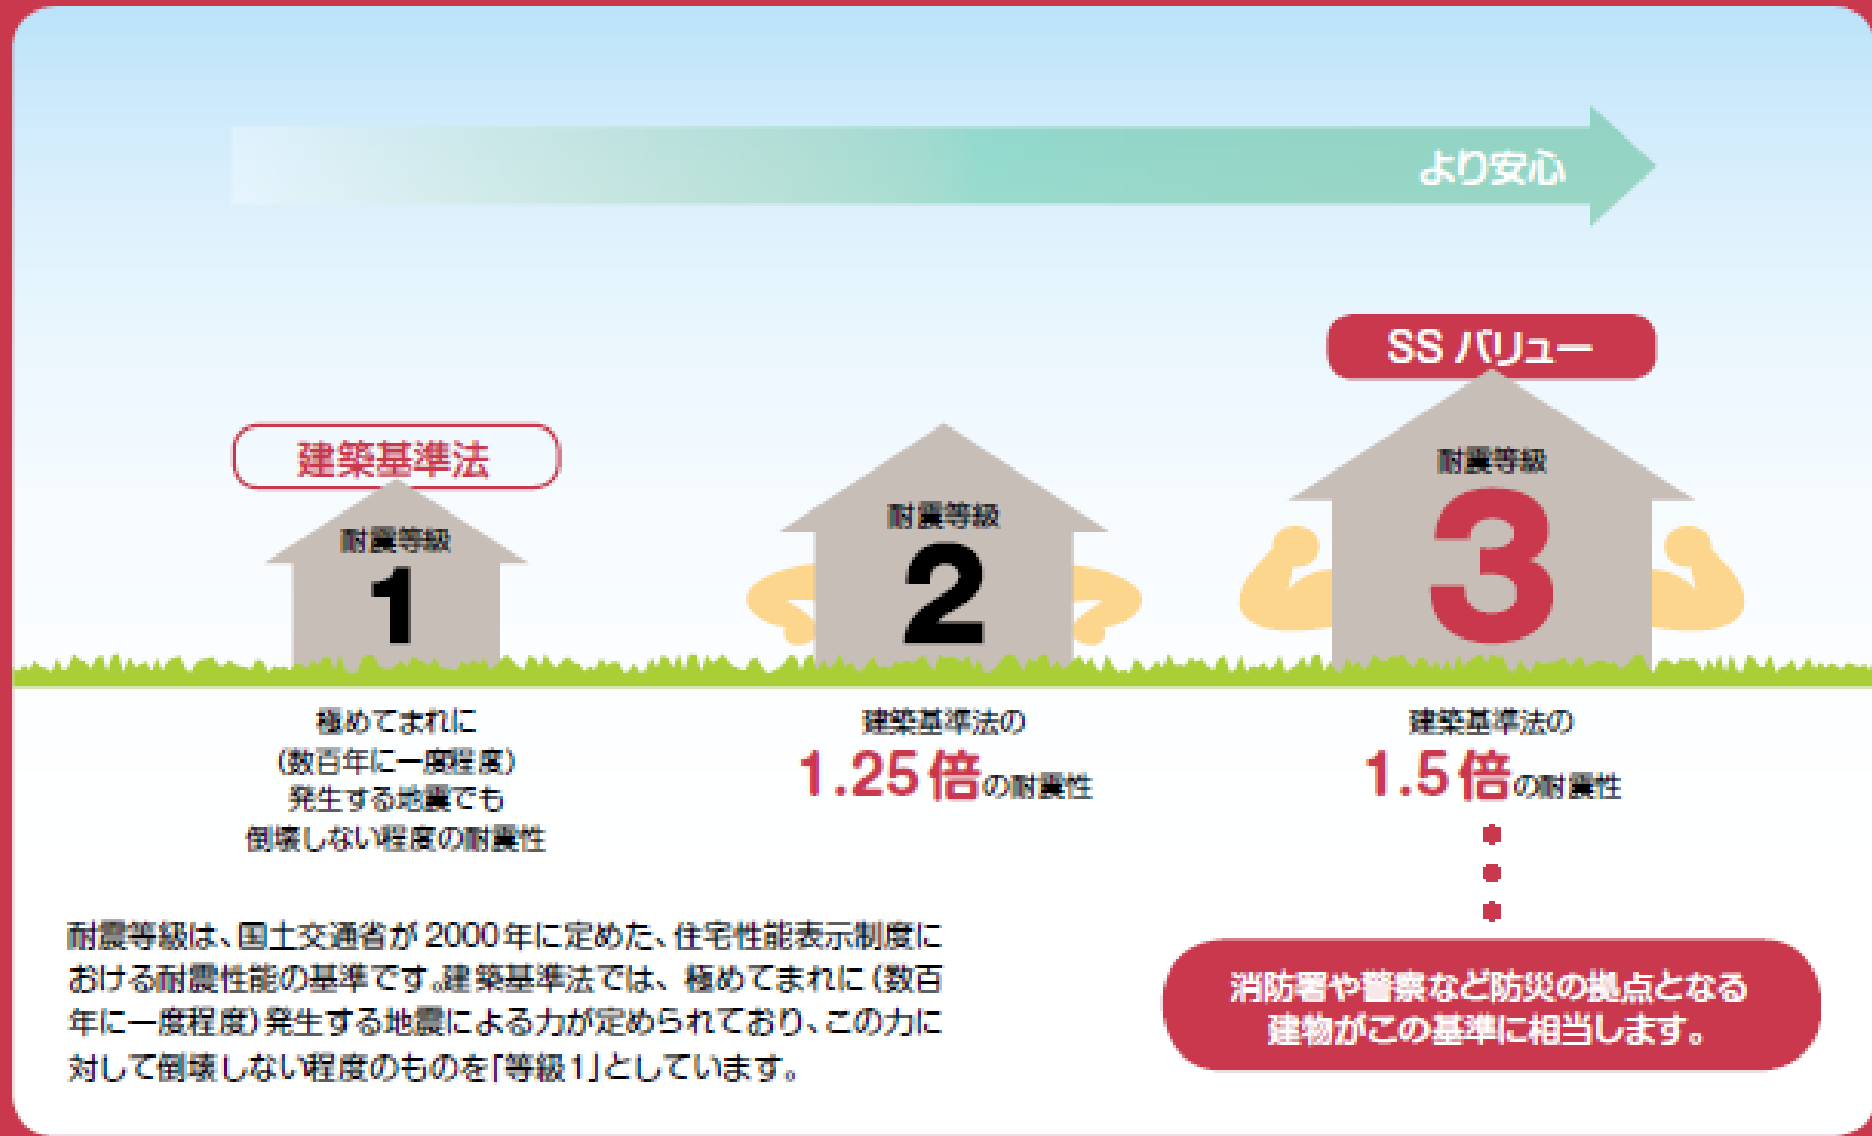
より安心

SS バリュー

建築基準法

耐震等級
1

耐震等級
2

耐震等級
3

極めてまれに
(数百年に一度程度)
発生する地震でも
倒壊しない程度の耐震性

建築基準法の
1.25倍の耐震性

建築基準法の
1.5倍の耐震性

耐震等級は、国土交通省が2000年に定めた、住宅性能表示制度における耐震性能の基準です。建築基準法では、極めてまれに(数百年に一度程度)発生する地震による力が定められており、この力に対して倒壊しない程度のものを「等級1」としています。

消防署や警察など防災の拠点となる建物がこの基準に相当します。